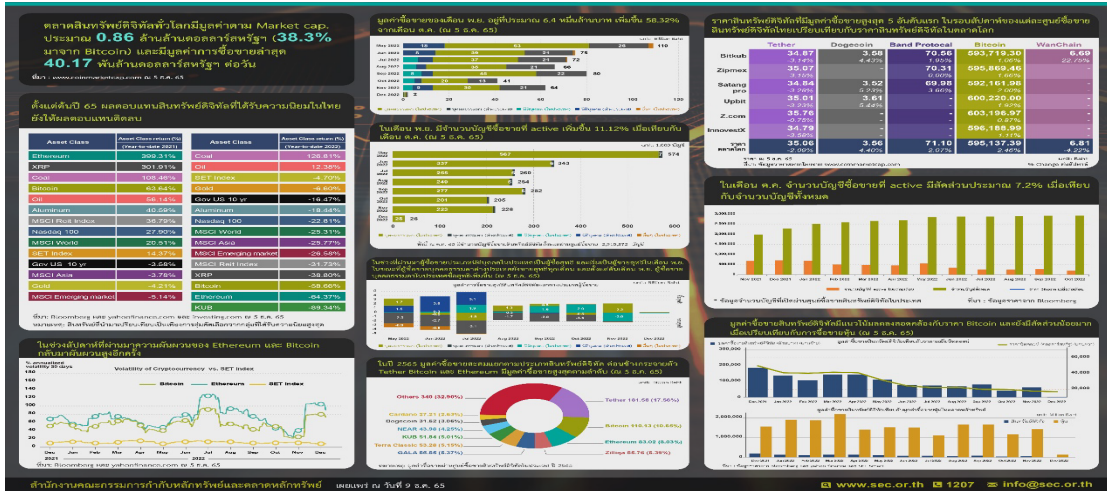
ตลาดสินทรัพย์ดิจิทัลทั่วโลกมีมูลค่าตาม Market cap. ประมาณ 0.86 ล้านล้านดอลลาร์สหรัฐฯ (38.3% มาจาก Bitcoin) และมีมูลค่าการซื้อขายล่าสุด 40.17 พันล้านดอลลาร์สหรัฐฯ ต่อวัน

ที่มา : www.coinmarketcap.com ณ 5 ธ.ค. 65

ตั้งแต่ต้นปี 65 ผลตอบแทนสินทรัพย์ดิจิทัลที่ได้รับความนิยมในไทยยังให้ผลตอบแทนติดลบ

| Asset Class | Asset Class return (%) (Year-to-date 2021) | Asset Class | Asset Class return (%) (Year-to-date 2022) |
|---|---|---|---|
| Ethereum | 399.31% | Coal | 126.81% |
| XRP | 301.91% | Oil | 12.38% |
| Coal | 108.46% | SET Index | -4.70% |
| Bitcoin | 63.64% | Gold | -6.60% |
| Oil | 56.14% | Gov US 10 yr | -16.47% |
| Aluminum | 40.59% | Aluminum | -18.44% |
| MSCI Reit Index | 36.79% | Nasdaq 100 | -22.61% |
| Nasdaq 100 | 27.90% | MSCI World | -25.31% |
| MSCI World | 20.51% | MSCI Asia | -25.77% |
| SET Index | 14.37% | MSCI Emerging market | -26.56% |
| Gov US 10 yr | -3.56% | MSCI Reit Index | -31.72% |
| MSCI Asia | -3.78% | XRP | -38.80% |
| Gold | -4.21% | Bitcoin | -58.66% |
| MSCI Emerging market | -5.14% | Ethereum | -64.37% |
| | | KUB | -89.34% |

ที่มา: Bloomberg และ yahoofinance.com และ investing.com ณ 5 ธ.ค. 65
หมายเหตุ: สินทรัพย์ที่นำมาเปรียบเทียบเป็นเพียงการยกตัวอย่างเพื่อให้เห็นภาพรวมเท่านั้น

ในช่วงปีหลังที่ความผันผวนของ Ethereum และ Bitcoin กลับมาผันผวนสูงอีกครั้ง

% annualized volatility 30 days
Volatility of Cryptocurrency vs. SET Index
Bitcoin
Ethereum
SET Index
Dec 2020
Jan 2021
Dec 2021
Dec 2022
ที่มา: Bloomberg และ yahoofinance.com ณ 5 ธ.ค. 65

มูลค่าซื้อขายของเดือน พ.ย. อยู่ที่ประมาณ 6.4 หมื่นล้านบาท เพิ่มขึ้น 58.32% จากเดือน ต.ค. (ณ 5 ธ.ค. 65)

May 2022
Jun 2022
Jul 2022
Aug 2022
Sep 2022
Oct 2022
Nov 2022
Dec 2022
0 20 40 60 80 100

ในเดือน พ.ย. มีจำนวนบัญชีซื้อขายที่ active เพิ่มขึ้น 11.12% เมื่อเทียบกับเดือน ต.ค. (ณ 5 ธ.ค. 65)

หน่วย: 1,000 บัญชี
574
343
268
254
282
205
228
29
0 100 200 300 400 500 600

ในช่วงไตรมาสที่ผ่านมา ผู้ลงทุนไทยมีการซื้อขายสินทรัพย์ดิจิทัล

ในปี 2565 มูลค่าซื้อขายสะสมมากที่สุดเป็นของ Tether Bitcoin และ Ethereum มีมูลค่าซื้อขายสูงสุดตามลำดับ (ณ 5 ธ.ค. 65)

Others 340 (32.96%)
Tether 181.58 (17.56%)
Cardano 27.21 (2.63%)
Dogecoin 31.82 (3.08%)
NEAR 43.59 (4.22%)
KUB 51.84 (5.01%)
Terra Classic 53.29 (5.15%)
GALA 55.55 (5.37%)
Bitcoin 115.13 (10.68%)
Ethereum 83.02 (8.03%)
Zilliqa 55.76 (5.39%)

ราคาสินทรัพย์ดิจิทัลที่มีมูลค่าซื้อขายสูงสุด 5 อันดับแรก ในรอบสัปดาห์ของแต่ละศูนย์ซื้อขายสินทรัพย์ดิจิทัลไทยเปรียบเทียบกับราคาสินทรัพย์ดิจิทัลในตลาดโลก

| | Tether | Dogecoin | Band Protocol | Bitcoin | WanChain |
|---|---|---|---|---|---|
| Bitkub | 34.87 -3.14% | 3.58 4.43% | 70.66 1.95% | 593,719.30 1.06% | 6.69 22.75% |
| Zipmex | 35.07 -3.16% | | 70.31 0.00% | 595,869.46 1.66% | |
| Satang pro | 34.84 -3.26% | 3.52 5.33% | 69.98 3.66% | 592,161.95 2.00% | |
| Upbit | 35.01 -3.33% | 3.61 5.44% | | 600,220.00 1.40% | |
| Z.com | 35.76 -0.76% | | | 603,195.97 -0.97% | |
| InnovestX | 34.79 -3.58% | | | 596,185.99 1.11% | |
| ราคาตลาดโลก | 35.06 -2.09% | 3.56 4.40% | 71.10 2.07% | 595,137.39 2.46% | 6.81 -4.22% |

ในเดือน ต.ค. จำนวนบัญชีซื้อขายที่ active มีสัดส่วนประมาณ 7.2% เมื่อเทียบกับจำนวนบัญชีทั้งหมด

ที่มา : ข้อมูลจากรายงาน Bloomberg

มูลค่าซื้อขายสินทรัพย์ดิจิทัลในไทยมีแนวโน้มสอดคล้องกับราคา Bitcoin และมีสัดส่วนน้อยมากเมื่อเปรียบเทียบกับการซื้อขายหุ้น (ณ 5 ธ.ค. 65)

สำนักงานคณะกรรมการกำกับหลักทรัพย์และตลาดหลักทรัพย์   เผยแพร่ ณ วันที่ 9 ธ.ค. 65   www.sec.or.th   1207   info@sec.or.th